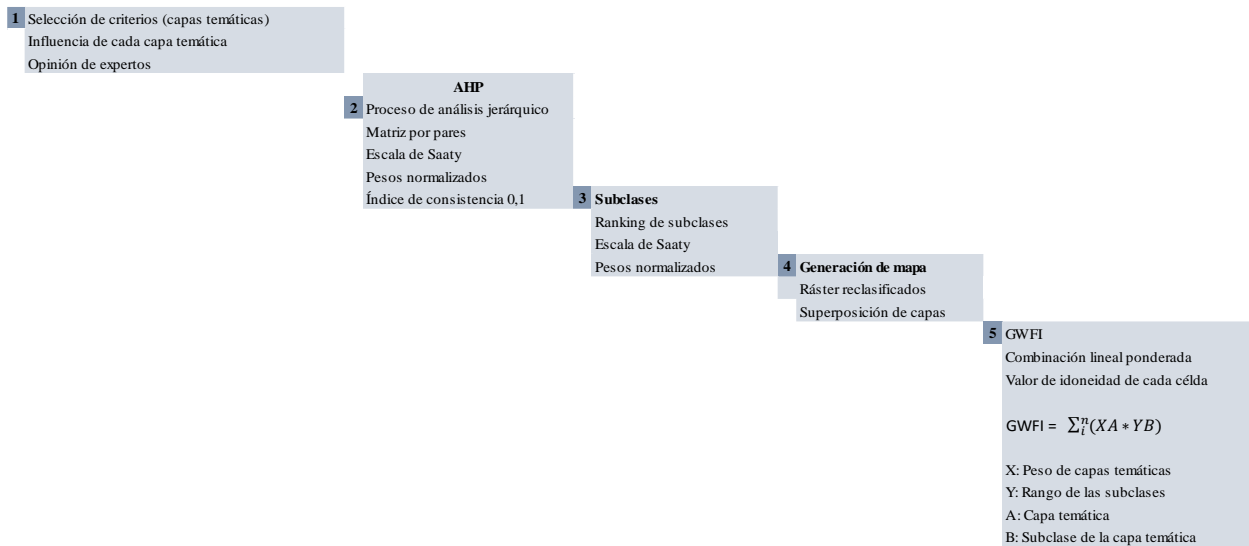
1 Selección de criterios (capas temáticas)
Influencia de cada capa temática
Opinión de expertos

AHP
2 Proceso de análisis jerárquico
Matriz por pares
Escala de Saaty
Pesos normalizados
Índice de consistencia 0,1

3 Subclases
Ranking de subclases
Escala de Saaty
Pesos normalizados

4 Generación de mapa
Ráster reclasificados
Superposición de capas

5 GWFI
Combinación lineal ponderada
Valor de idoneidad de cada célda

GWFI = $\sum_{i}^{n}(XA * YB)$

X: Peso de capas temáticas
Y: Rango de las subclases
A: Capa temática
B: Subclase de la capa temática